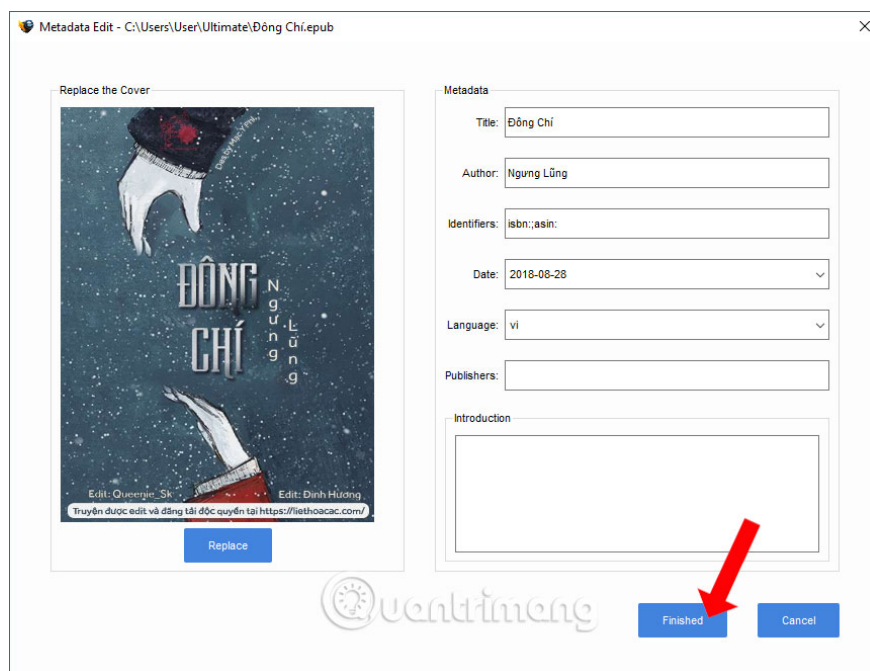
Metadata Edit - C:\Users\User\Ultimate\Đông Chí.epub

Replace the Cover

ĐÔNG CHÍ

Ngưng Lũng

Edit: Queenie_Sk

Edit: Đinh Hương

Truyện được edit và đăng tải độc quyền tại https://liethoacac.com/

Replace

Metadata

Title: Đông Chí

Author: Ngưng Lũng

Identifiers: isbn:;asin:

Date: 2018-08-28

Language: vi

Publishers:

Introduction

Quantrimang

Finished

Cancel